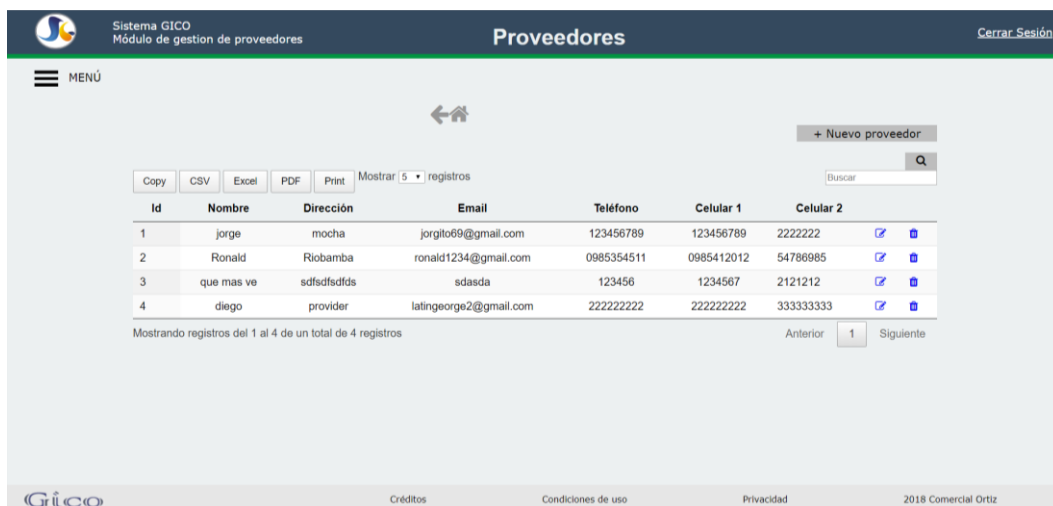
Sistema GICO
Módulo de gestion de proveedores

Proveedores

Cerrar Sesión

MENÚ

+ Nuevo proveedor

Copy CSV Excel PDF Print Mostrar 5 registros

Buscar

| Id | Nombre | Dirección | Email | Teléfono | Celular 1 | Celular 2 |
|---|---|---|---|---|---|---|
| 1 | jorge | mocha | jorgito69@gmail.com | 123456789 | 123456789 | 2222222 |
| 2 | Ronald | Riobamba | ronald1234@gmail.com | 0985354511 | 0985412012 | 54786985 |
| 3 | que mas ve | sdfsdfsdfds | sdasda | 123456 | 1234567 | 2121212 |
| 4 | diego | provider | latingeorge2@gmail.com | 222222222 | 222222222 | 333333333 |

Mostrando registros del 1 al 4 de un total de 4 registros

Anterior 1 Siguiente

Gico

Créditos Condiciones de uso Privacidad 2018 Comercial Ortiz